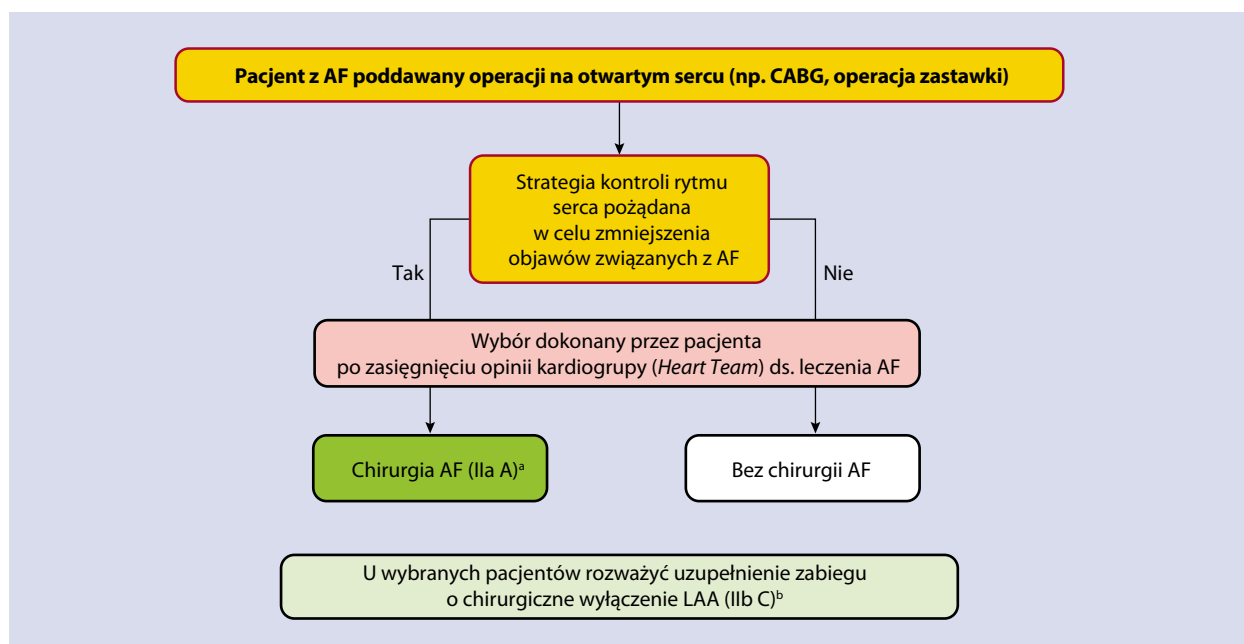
Pacjent z AF poddawany operacji na otwartym sercu (np. CABG, operacja zastawki)

Strategia kontroli rytmu serca pożądana w celu zmniejszenia objawów związanych z AF

Tak

Nie

Wybór dokonany przez pacjenta po zasięgnięciu opinii kardiogrupy (Heart Team) ds. leczenia AF

Chirurgia AF (IIa A)$^{a}$

Bez chirurgii AF

U wybranych pacjentów rozważyć uzupełnienie zabiegu o chirurgiczne wyłączenie LAA (IIb C)$^{b}$